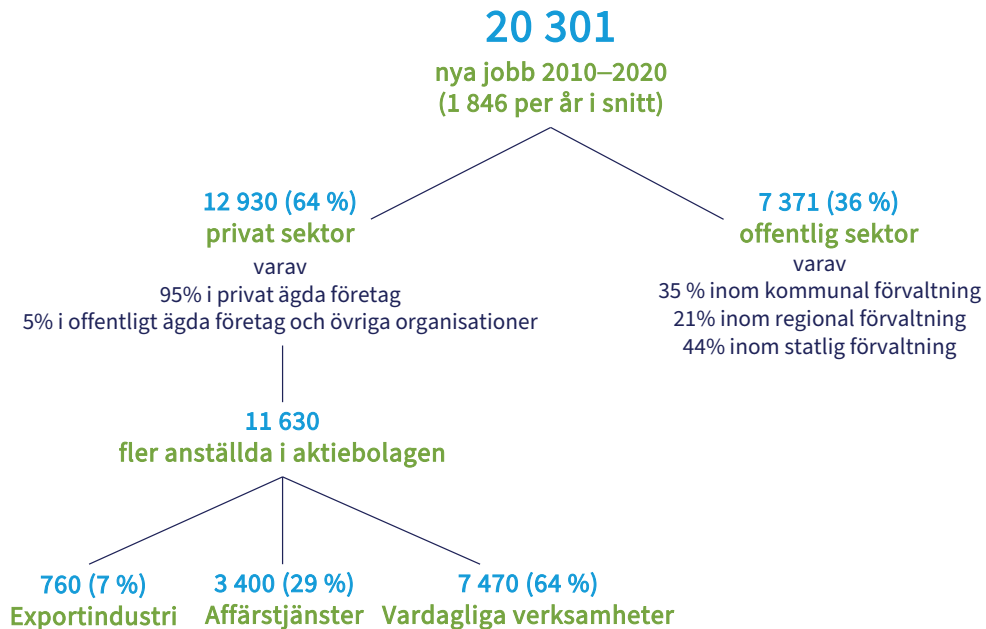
20 301
nya jobb 2010–2020
(1 846 per år i snitt)

12 930 (64 %)
privat sektor
varav
95% i privat ägda företag
5% i offentligt ägda företag och övriga organisationer

7 371 (36 %)
offentlig sektor
varav
35 % inom kommunal förvaltning
21% inom regional förvaltning
44% inom statlig förvaltning

11 630
fler anställda i aktiebolagen

760 (7 %)
Exportindustri

3 400 (29 %)
Affärstjänster

7 470 (64 %)
Vardagliga verksamheter